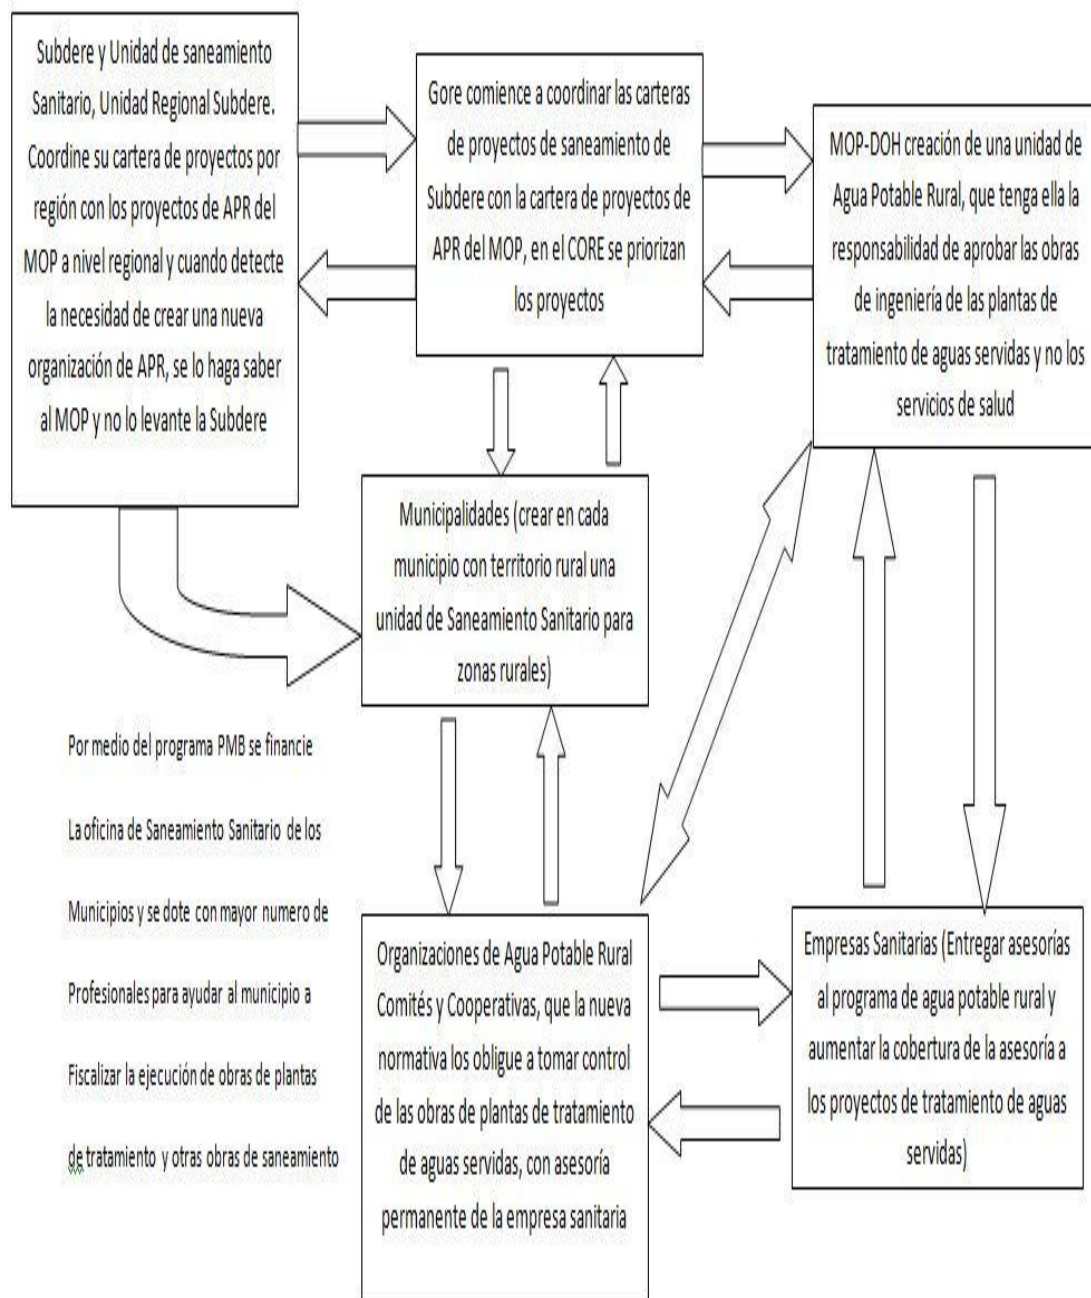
Subdere y Unidad de saneamiento Sanitario, Unidad Regional Subdere. Coordine su cartera de proyectos por región con los proyectos de APR del MOP a nivel regional y cuando detecte la necesidad de crear una nueva organización de APR, se lo haga saber al MOP y no lo levante la Subdere

Gore comience a coordinar las carteras de proyectos de saneamiento de Subdere con la cartera de proyectos de APR del MOP, en el CORE se priorizan los proyectos

MOP-DOH creación de una unidad de Agua Potable Rural, que tenga ella la responsabilidad de aprobar las obras de ingeniería de las plantas de tratamiento de aguas servidas y no los servicios de salud

Municipalidades (crear en cada municipio con territorio rural una unidad de Saneamiento Sanitario para zonas rurales)

Por medio del programa PMB se financie

La oficina de Saneamiento Sanitario de los

Municipios y se dote con mayor numero de

Profesionales para ayudar al municipio a

Fiscalizar la ejecución de obras de plantas

de tratamiento y otras obras de saneamiento

Organizaciones de Agua Potable Rural Comités y Cooperativas, que la nueva normativa los obligue a tomar control de las obras de plantas de tratamiento de aguas servidas, con asesoría permanente de la empresa sanitaria

Empresas Sanitarias (Entregar asesorías al programa de agua potable rural y aumentar la cobertura de la asesoría a los proyectos de tratamiento de aguas servidas)